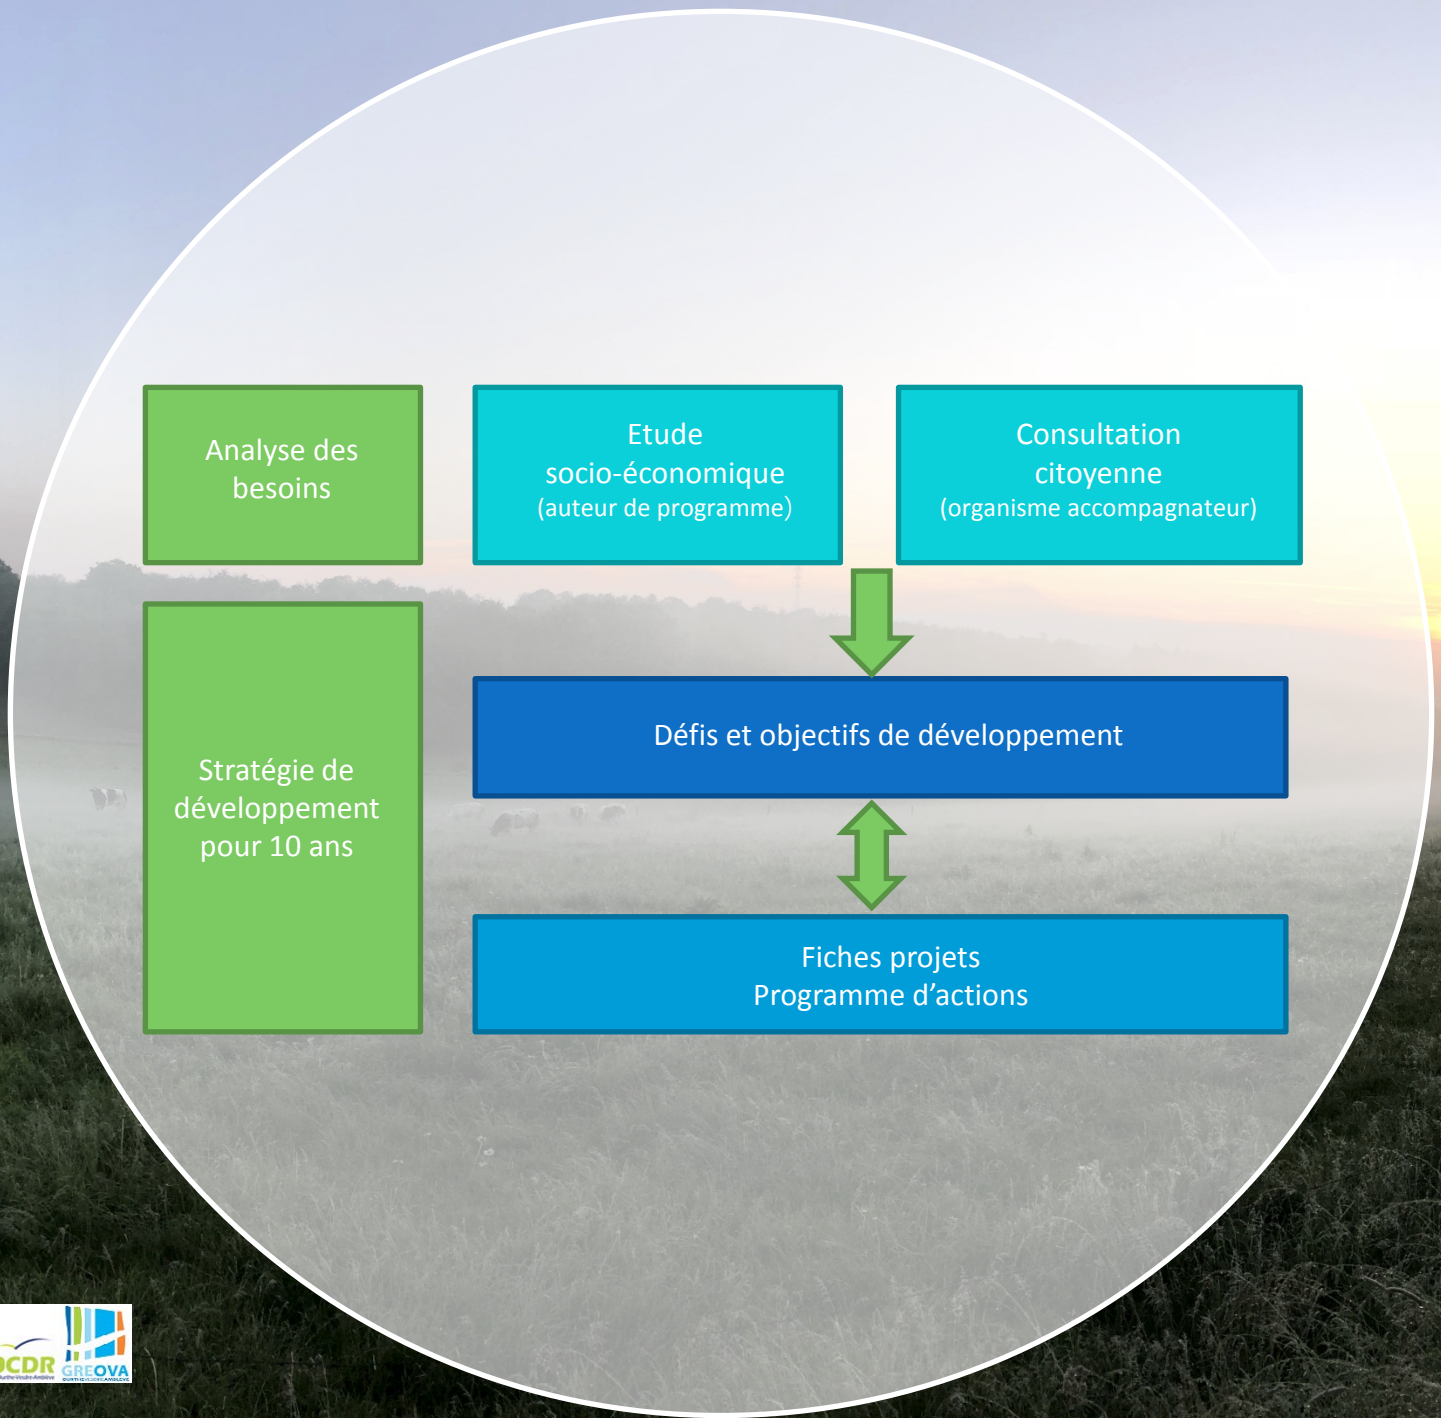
Analyse des besoins

Etude socio-économique
(auteur de programme)

Consultation citoyenne
(organisme accompagnateur)

Stratégie de développement pour 10 ans

Défis et objectifs de développement

Fiches projets
Programme d’actions

CDR

GREOVA